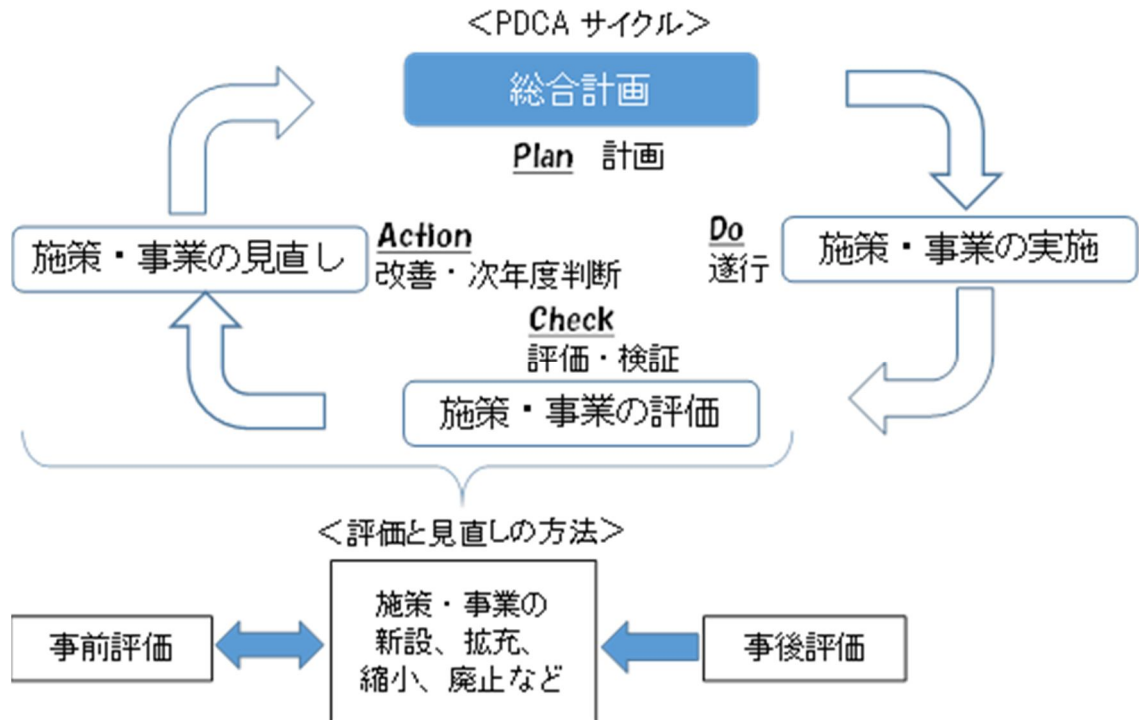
＜PDCA サイクル＞

総合計画

Plan 計画

Do
遂行

施策・事業の実施

Check
評価・検証

施策・事業の評価

Action
改善・次年度判断

施策・事業の見直し

＜評価と見直しの方法＞

事前評価

施策・事業の
新設、拡充、
縮小、廃止など

事後評価